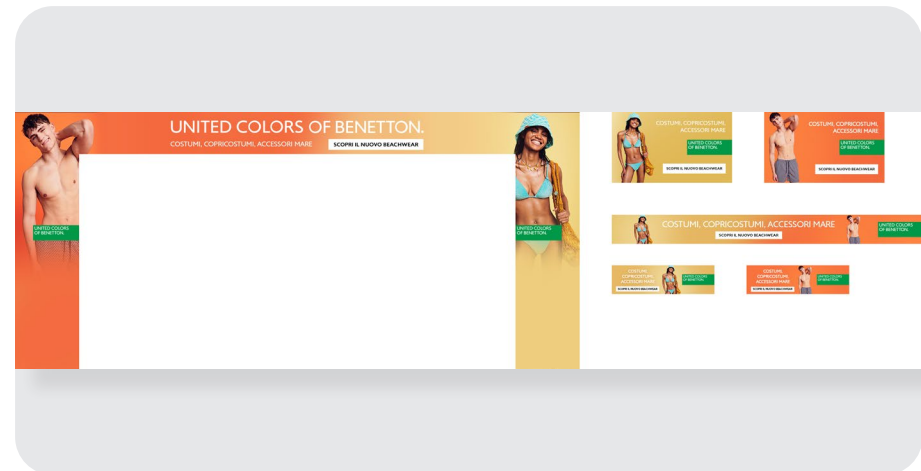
UNITED COLORS OF BENETTON.
COSTUMI, COPRICOSTUMI, ACCESSORI MARE
SCOPRI IL NUOVO BEACHWEAR

UNITED COLORS OF BENETTON.

UNITED COLORS OF BENETTON.

COSTUMI, COPRICOSTUMI, ACCESSORI MARE
UNITED COLORS OF BENETTON.
SCOPRI IL NUOVO BEACHWEAR

COSTUMI, COPRICOSTUMI, ACCESSORI MARE
UNITED COLORS OF BENETTON.
SCOPRI IL NUOVO BEACHWEAR

COSTUMI, COPRICOSTUMI, ACCESSORI MARE
SCOPRI IL NUOVO BEACHWEAR
UNITED COLORS OF BENETTON.

COSTUMI, COPRICOSTUMI, ACCESSORI MARE
UNITED COLORS OF BENETTON.
SCOPRI IL NUOVO BEACHWEAR

COSTUMI, COPRICOSTUMI, ACCESSORI MARE
UNITED COLORS OF BENETTON.
SCOPRI IL NUOVO BEACHWEAR